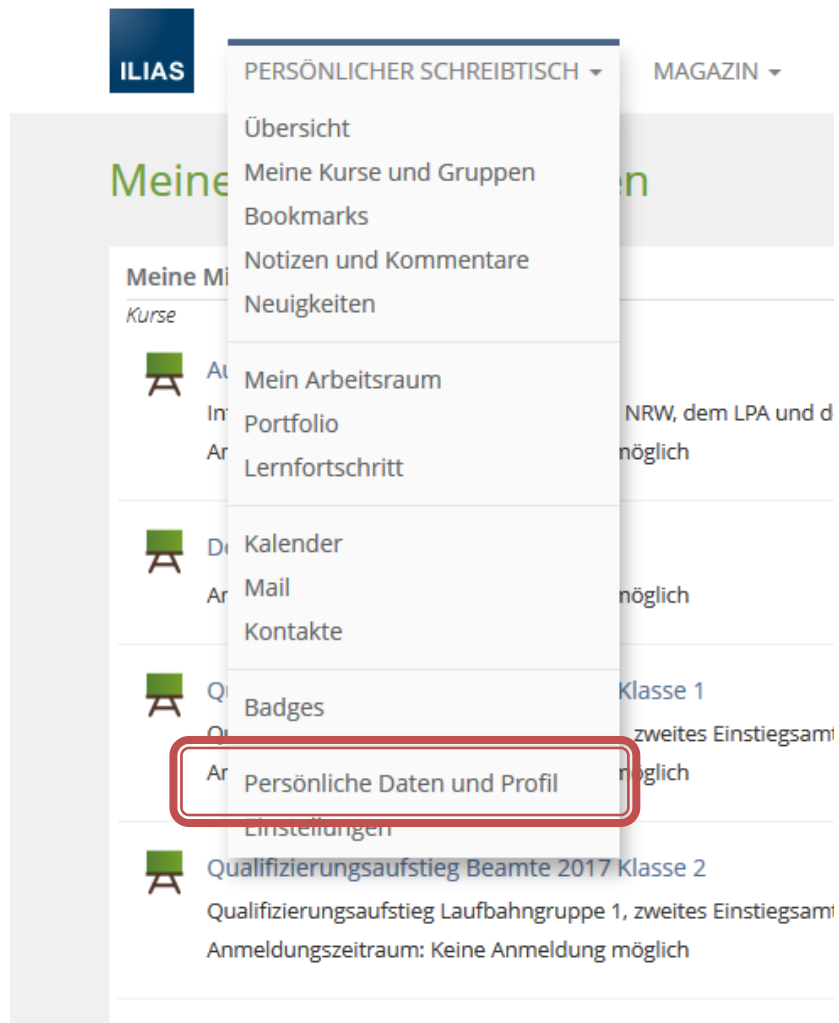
ILIAS

PERSÖNLICHER SCHREIBTISCH

MAGAZIN

Übersicht
Meine Kurse und Gruppen
Bookmarks
Notizen und Kommentare
Neuigkeiten

Mein Arbeitsraum
Portfolio
Lernfortschritt

Kalender
Mail
Kontakte

Badges

Persönliche Daten und Profil
Einstellungen

Meine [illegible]en

Meine Mi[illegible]

Kurse

Au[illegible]
In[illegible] NRW, dem LPA und d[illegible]
An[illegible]möglich

De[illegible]
An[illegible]möglich

Qu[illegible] Klasse 1
Qu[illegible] zweites Einstiegsamt
An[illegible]möglich

Qualifizierungsaufstieg Beamte 2017 Klasse 2
Qualifizierungsaufstieg Laufbahngruppe 1, zweites Einstiegsamt
Anmeldungszeitraum: Keine Anmeldung möglich